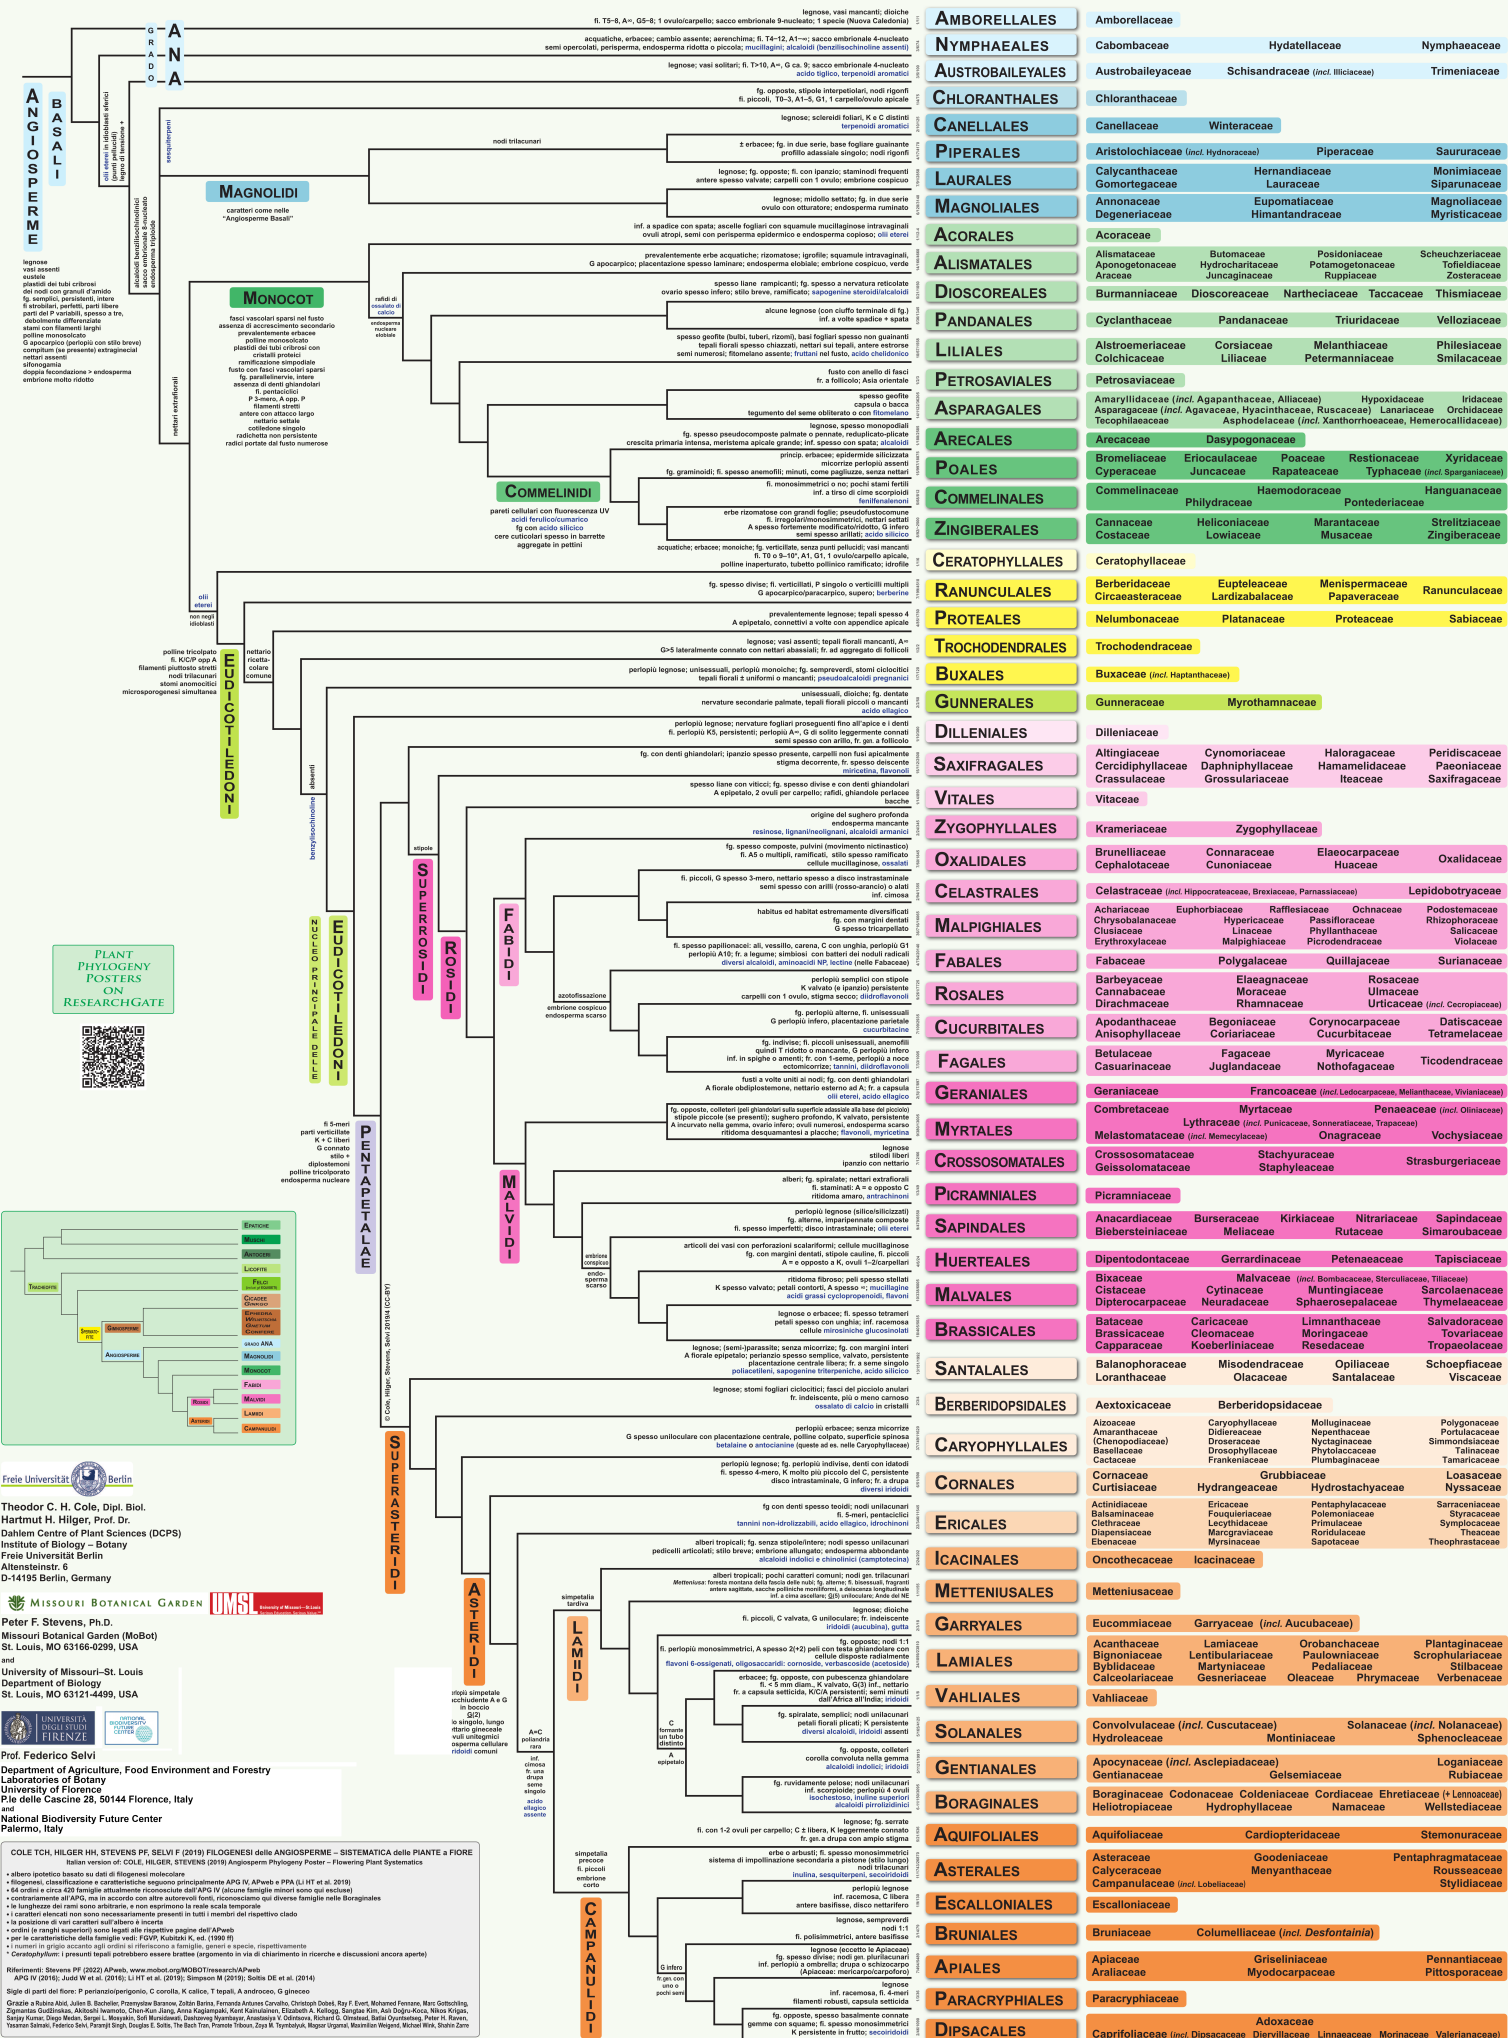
AMBORELLALES
Amborellaceae

NYMPHAEALES
Cabombaceae Hydatellaceae Nymphaeaceae

AUSTROBAILEYALES
Austrobaileyaceae Schisandraceae (incl. Illiciaceae) Trimeniaceae

CHLORANTHALES
Chloranthaceae

CANELLALES
Canellaceae Winteraceae

PIPERALES
Aristolochiaceae (incl. Hydnoraceae) Piperaceae Saururaceae

LAURALES
Calycanthaceae Hernandiaceae Monimiaceae
Gomortegaceae Lauraceae Siparunaceae

MAGNOLIALES
Annonaceae Eupomatiaceae Magnoliaceae
Degeneriaceae Himantandraceae Myristicaceae

ACORALES
Acoraceae

ALISMATALES
Alismataceae Butomaceae Posidoniaceae Scheuchzeriaceae
Aponogetonaceae Hydrocharitaceae Potamogetonaceae Tofieldiaceae
Araceae Juncaginaceae Ruppiaceae Zosteraceae

DIOSCOREALES
Burmanniaceae Dioscoreaceae Nartheciaceae Taccaceae Thismiaceae

PANDANALES
Cyclanthaceae Pandanaceae Triuridaceae Velloziaceae

LILIALES
Alstroemeriaceae Corsiaceae Melanthiaceae Philesiaceae
Colchicaceae Liliaceae Petermanniaceae Smilacaceae

PETROSAVIALES
Petrosaviaceae

ASPARAGALES
Amaryllidaceae (incl. Agapanthaceae, Alliaceae) Hypoxidaceae Iridaceae
Asparagaceae (incl. Agavaceae, Hyacinthaceae, Ruscaceae) Lanariaceae Orchidaceae
Tecophilaeaceae Asphodelaceae (incl. Xanthorrhoeaceae, Hemerocallidaceae)

ARECALES
Arecaceae Dasypogonaceae

POALES
Bromeliaceae Eriocaulaceae Poaceae Restionaceae Xyridaceae
Cyperaceae Juncaceae Rapateaceae Typhaceae (incl. Sparganiaceae)

COMMELINALES
Commelinaceae Haemodoraceae Hanguanaceae
Philydraceae Pontederiaceae

ZINGIBERALES
Cannaceae Heliconiaceae Marantaceae Strelitziaceae
Costaceae Lowiaceae Musaceae Zingiberaceae

CERATOPHYLLALES
Ceratophyllaceae

RANUNCULALES
Berberidaceae Eupteleaceae Menispermaceae Ranunculaceae
Circaeasteraceae Lardizabalaceae Papaveraceae

PROTEALES
Nelumbonaceae Platanaceae Proteaceae Sabiaceae

TROCHODENDRALES
Trochodendraceae

BUXALES
Buxaceae (incl. Haptanthaceae)

GUNNERALES
Gunneraceae Myrothamnaceae

DILLENIALES
Dilleniaceae

SAXIFRAGALES
Altingiaceae Cynomoriaceae Haloragaceae Peridiscaceae
Cercidiphyllaceae Daphniphyllaceae Hamamelidaceae Paeoniaceae
Crassulaceae Grossulariaceae Iteaceae Saxifragaceae

VITALES
Vitaceae

ZYGOPHYLLALES
Krameriaceae Zygophyllaceae

OXALIDALES
Brunelliaceae Connaraceae Elaeocarpaceae Oxalidaceae
Cephalotaceae Cunoniaceae Huaceae

CELASTRALES
Celastraceae (incl. Hippocrateaceae, Brexiaceae, Parnassiaceae) Lepidobotryaceae

MALPIGHIALES
Achariaceae Euphorbiaceae Rafflesiaceae Ochnaceae Podostemaceae
Chrysobalanaceae Hypericaceae Passifloraceae Rhizophoraceae
Clusiaceae Linaceae Phyllanthaceae Salicaceae
Erythroxylaceae Malpighiaceae Picrodendraceae Violaceae

FABALES
Fabaceae Polygalaceae Quillajaceae Surianaceae

ROSALES
Barbeyaceae Elaeagnaceae Rosaceae
Cannabaceae Moraceae Ulmaceae
Dirachmaceae Rhamnaceae Urticaceae (incl. Cecropiaceae)

CUCURBITALES
Apodanthaceae Begoniaceae Corynocarpaceae Datiscaceae
Anisophylleaceae Coriariaceae Cucurbitaceae Tetramelaceae

FAGALES
Betulaceae Fagaceae Myricaceae Ticodendraceae
Casuarinaceae Juglandaceae Nothofagaceae

GERANIALES
Geraniaceae Francoaceae (incl. Ledocarpaceae, Melianthaceae, Vivianiaceae)

MYRTALES
Combretaceae Myrtaceae Penaeaceae (incl. Oliniaceae)
Lythraceae (incl. Punicaceae, Sonneratiaceae, Trapaceae)
Melastomataceae (incl. Memecylaceae) Onagraceae Vochysiaceae

CROSSOSOMATALES
Crossosomataceae Stachyuraceae Strasburgeriaceae
Geissolomataceae Staphyleaceae

PICRAMNIALES
Picramniaceae

SAPINDALES
Anacardiaceae Burseraceae Kirkiaceae Nitrariaceae Sapindaceae
Biebersteiniaceae Meliaceae Rutaceae Simaroubaceae

HUERTEALES
Dipentodontaceae Gerrardinaceae Petenaeaceae Tapisciaceae

MALVALES
Bixaceae Malvaceae (incl. Bombacaceae, Sterculiaceae, Tiliaceae)
Cistaceae Cytinaceae Muntingiaceae Sarcolaenaceae
Dipterocarpaceae Neuradaceae Sphaerosepalaceae Thymelaeaceae

BRASSICALES
Bataceae Caricaceae Limnanthaceae Salvadoraceae
Brassicaceae Cleomaceae Moringaceae Tovariaceae
Capparaceae Koeberliniaceae Resedaceae Tropaeolaceae

SANTALALES
Balanophoraceae Misodendraceae Opiliaceae Schoepfiaceae
Loranthaceae Olacaceae Santalaceae Viscaceae

BERBERIDOPSIDALES
Aextoxicaceae Berberidopsidaceae

CARYOPHYLLALES
Aizoaceae Caryophyllaceae Molluginaceae Polygonaceae
Amaranthaceae Didiereaceae Nepenthaceae Portulacaceae
(Chenopodiaceae) Droseraceae Nyctaginaceae Simmondsiaceae
Basellaceae Drosophyllaceae Phytolaccaceae Talinaceae
Cactaceae Frankeniaceae Plumbaginaceae Tamaricaceae

CORNALES
Cornaceae Grubbiaceae Loasaceae
Curtisiaceae Hydrangeaceae Hydrostachyaceae Nyssaceae

ERICALES
Actinidiaceae Ericaceae Pentaphylacaceae Sarraceniaceae
Balsaminaceae Fouquieriaceae Polemoniaceae Styracaceae
Clethraceae Lecythidaceae Primulaceae Symplocaceae
Diapensiaceae Marcgraviaceae Roridulaceae Theaceae
Ebenaceae Mitrasinaceae Sapotaceae Theophrastaceae

ICACINALES
Oncothecaceae Icacinaceae

METTENIUSALES
Metteniusaceae

GARRYALES
Eucommiaceae Garryaceae (incl. Aucubaceae)

LAMIALES
Acanthaceae Lamiaceae Orobanchaceae Plantaginaceae
Bignoniaceae Lentibulariaceae Paulowniaceae Scrophulariaceae
Byblidaceae Martyniaceae Pedaliaceae Stilbaceae
Calceolariaceae Gesneriaceae Oleaceae Phrymaceae Verbenaceae

VAHLIALES
Vahliaceae

SOLANALES
Convolvulaceae (incl. Cuscutaceae) Solanaceae (incl. Nolanaceae)
Hydroleaceae Montiniaceae Sphenocleaceae

GENTIANALES
Apocynaceae (incl. Asclepiadaceae) Loganiaceae
Gentianaceae Gelsemiaceae Rubiaceae

BORAGINALES
Boraginaceae Codonaceae Coldeniaceae Cordiaceae Ehretiaceae (+ Lennoaceae)
Heliotropiaceae Hydrophyllaceae Namaceae Wellstediaceae

AQUIFOLIALES
Aquifoliaceae Cardiopteridaceae Stemonuraceae

ASTERALES
Asteraceae Goodeniaceae Pentaphragmataceae
Calyceraceae Menyanthaceae Rousseaceae
Campanulaceae (incl. Lobeliaceae) Stylidiaceae

ESCALLONIALES
Escalloniaceae

BRUNIALES
Bruniaceae Columelliaceae (incl. Desfontainia)

APIALES
Apiaceae Griseliniaceae Pennantiaceae
Araliaceae Myodocarpaceae Pittosporaceae

PARACRYPHIALES
Paracryphiaceae

DIPSACALES
Adoxaceae
Caprifoliaceae (incl. Dipsacaceae Diervillaceae Linnaeaceae Morinaceae Valerianaceae)

ANGIOSPERME
BASALI
GRADO ANA
MAGNOLIDI
caratteri come nelle "Angiosperme Basali"
MONOCOT
COMMELINIDI
EUDICOTILEDONI
NUCLEO PRINCIPALE DELLE EUDICOTILEDONI
SUPERROSIDI
ROSIDI
FABIDI
MALVIDI
PENTAPETALAE
SUPERASTERIDI
ASTERIDI
LAMIIDI
CAMPANULIDI

PLANT PHYLOGENY POSTERS ON RESEARCHGATE

© Cole, Hilger, Stevens, Selvi 2019/4 (CC-BY)

Freie Universität Berlin
Theodor C. H. Cole, Dipl. Biol.
Hartmut H. Hilger, Prof. Dr.
Dahlem Centre of Plant Sciences (DCPS)
Institute of Biology – Botany
Freie Universität Berlin
Altensteinstr. 6
D-14195 Berlin, Germany

MISSOURI BOTANICAL GARDEN UMSL
Peter F. Stevens, Ph.D.
Missouri Botanical Garden (MoBot)
St. Louis, MO 63166-0299, USA
and
University of Missouri–St. Louis
Department of Biology
St. Louis, MO 63121-4499, USA

UNIVERSITÀ DEGLI STUDI FIRENZE
Prof. Federico Selvi
Department of Agriculture, Food Environment and Forestry
Laboratories of Botany
University of Florence
P.le delle Cascine 28, 50144 Florence, Italy
and
National Biodiversity Future Center
Palermo, Italy

COLE TCH, HILGER HH, STEVENS PF, SELVI F (2019) FILOGENESI delle ANGIOSPERME – SISTEMATICA delle PIANTE a FIORE
Italian version of: COLE, HILGER, STEVENS (2019) Angiosperm Phylogeny Poster – Flowering Plant Systematics
• albero ipotetico basato su dati di filogenesi molecolare
• filogenesi, classificazione e caratteristiche seguono principalmente APG IV, APweb e PPA (Li HT et al. 2019)
• 64 ordini e circa 420 famiglie attualmente riconosciute dall'APG IV (alcune famiglie minori sono qui escluse)
• contrariamente all'APG, ma in accordo con altre autorevoli fonti, riconosciamo qui diverse famiglie nelle Boraginales
• le lunghezze dei rami sono arbitrarie, e non esprimono la reale scala temporale
• i caratteri elencati non sono necessariamente presenti in tutti i membri del rispettivo clado
• la posizione di vari caratteri sull'albero è incerta
• ordini (e rarighi superiori) sono legati alle rispettive pagine dell'APweb
• per le caratteristiche delle famiglie vedi: FGVP, Kubitzki K, ed. (1990 ff)
• i numeri in grigio accanto agli ordini si riferiscono a famiglie, generi e specie, rispettivamente
* Ceratophyllum: i presunti tepali potrebbero essere brattee (argomento in via di chiarimento in ricerche e discussioni ancora aperte)
Riferimenti: Stevens PF (2022) APweb, www.mobot.org/MOBOT/research/APweb
APG IV (2016); Judd W et al. (2016); Li HT et al. (2019); Simpson M (2019); Soltis DE et al. (2014)
Sigle di parti del fiore: P perianzio/perigonio, C corolla, K calice, T tepali, A androceo, G gineceo

lignose
vasi assenti
eustele
plastidi dei tubi cribrosi del nodi con granuli d'amido
fg. semplici, persistenti, intere
fi strobilari, perfetti, parti libere
parti del P variabili, spesso a tre, debolmente differenziate
stami con filamenti larghi
polline monosolcato
G apocarpico (perlopiù con stilo breve)
compitum (se presente) extragineciale
nettari assenti
sifonogamia
doppia fecondazione > endosperma
embrione molto ridotto

fasci vascolari sparsi nel fusto
assenza di accrescimento secondario
prevalentemente erbacee
polline monosolcato
plastidi dei tubi cribrosi con cristalli proteici
ramificazione simpodiale
fusto con fasci vascolari sparsi
fg. parallelinervie, intere
assenza di denti ghiandolari
fi. pentaciclici
P 3-mero, A opp. P
filamenti stretti
antere con attacco largo
nettario settale
cotiledone singolo
radichetta non persistente
radici portate dal fusto numerose

pareti cellulari con fluorescenza UV
acidi ferulico/cumarico
fg con acido silicico
cere cuticolari spesso in barrette aggregate in pettini

polline tricolpato
fi. K/C/P opp A
filamenti piuttosto stretti
nodi trilacunari
stomi anomocitici
microsporogenesi simultanea

fi 5-meri
parti verticillate
K + C liberi
G connato
stilo +
diplostemoni
polline tricolporato
endosperma nucleare

EPATICHE MUSCHI ANTOCERI LICOFITE FELCI CICADEE GINKGO EFEDRA CONIFERE TRACHEOFITE SPERMATOFITE GIMNOSPERME ANGIOSPERME GRADO ANA MAGNOLIDI MONOCOT FABIDI MALVIDI ROSIDI LAMIIDI ASTERIDI CAMPANULIDI